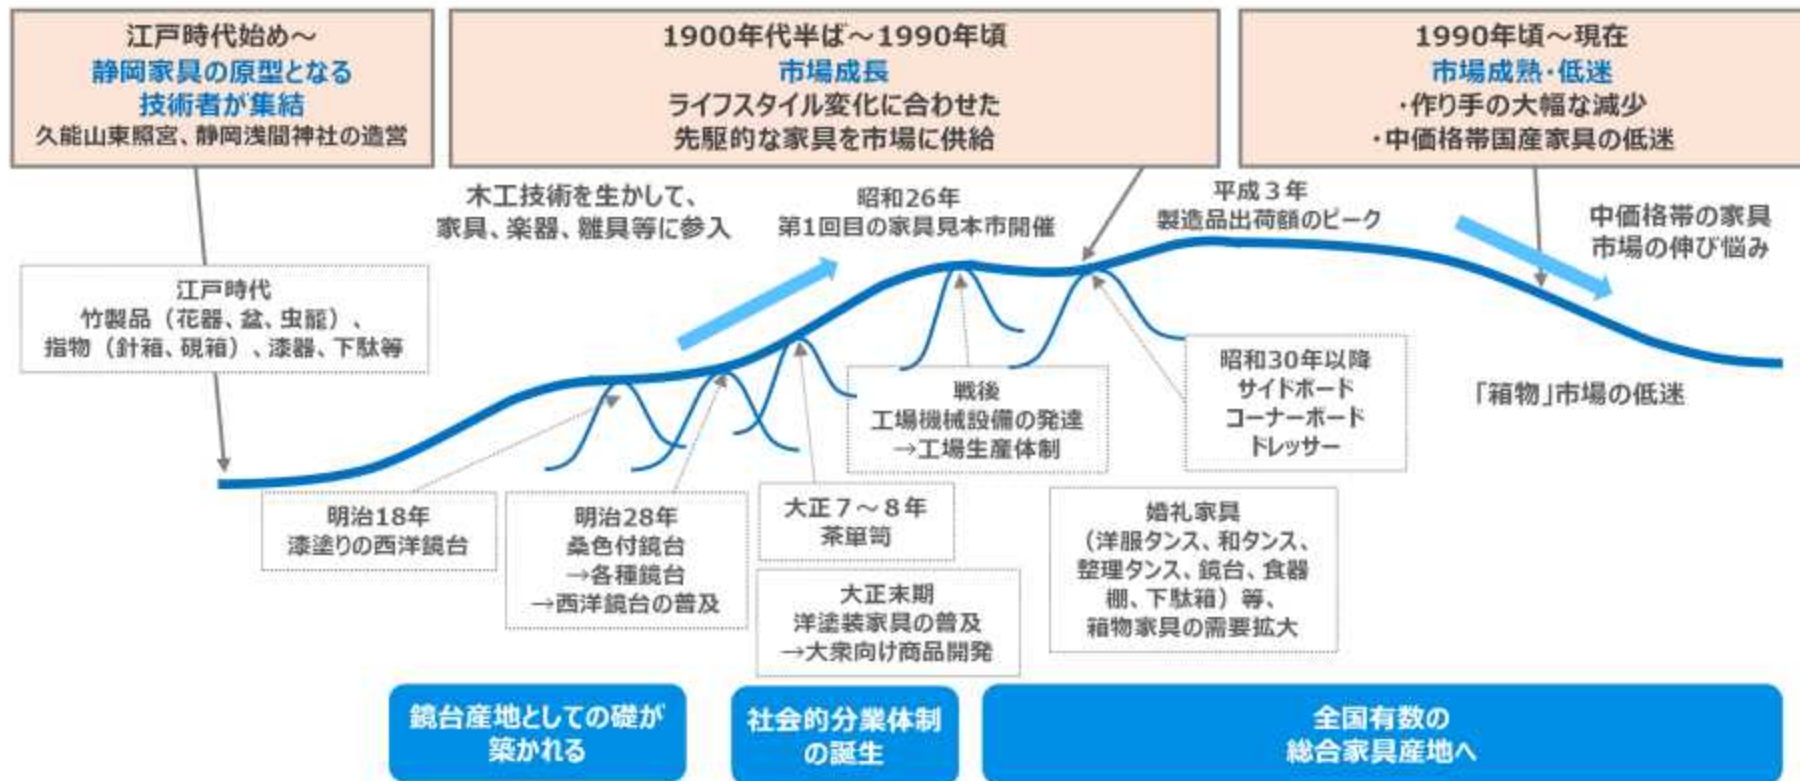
江戸時代始め～
静岡家具の原型となる
技術者が集結
久能山東照宮、静岡浅間神社の造営

1900年代半ば～1990年頃
市場成長
ライフスタイル変化に合わせた
先駆的な家具を市場に供給

1990年頃～現在
市場成熟・低迷
・作り手の大幅な減少
・中価格帯国産家具の低迷

木工技術を生かして、
家具、楽器、雛具等に参入

昭和26年
第1回目の家具見本市開催

平成3年
製造品出荷額のピーク

中価格帯の家具
市場の伸び悩み

江戸時代
竹製品（花器、盆、虫籠）、
指物（針箱、硯箱）、漆器、下駄等

戦後
工場機械設備の発達
→工場生産体制

昭和30年以降
サイドボード
コーナーボード
ドレッサー

「箱物」市場の低迷

明治18年
漆塗りの西洋鏡台

明治28年
桑色付鏡台
→各種鏡台
→西洋鏡台の普及

大正7～8年
茶箪笥

大正末期
洋塗装家具の普及
→大衆向け商品開発

婚礼家具
（洋服タンス、和タンス、整理タンス、鏡台、食器棚、下駄箱）等、
箱物家具の需要拡大

鏡台産地としての礎が
築かれる

社会的分業体制
の誕生

全国有数の
総合家具産地へ